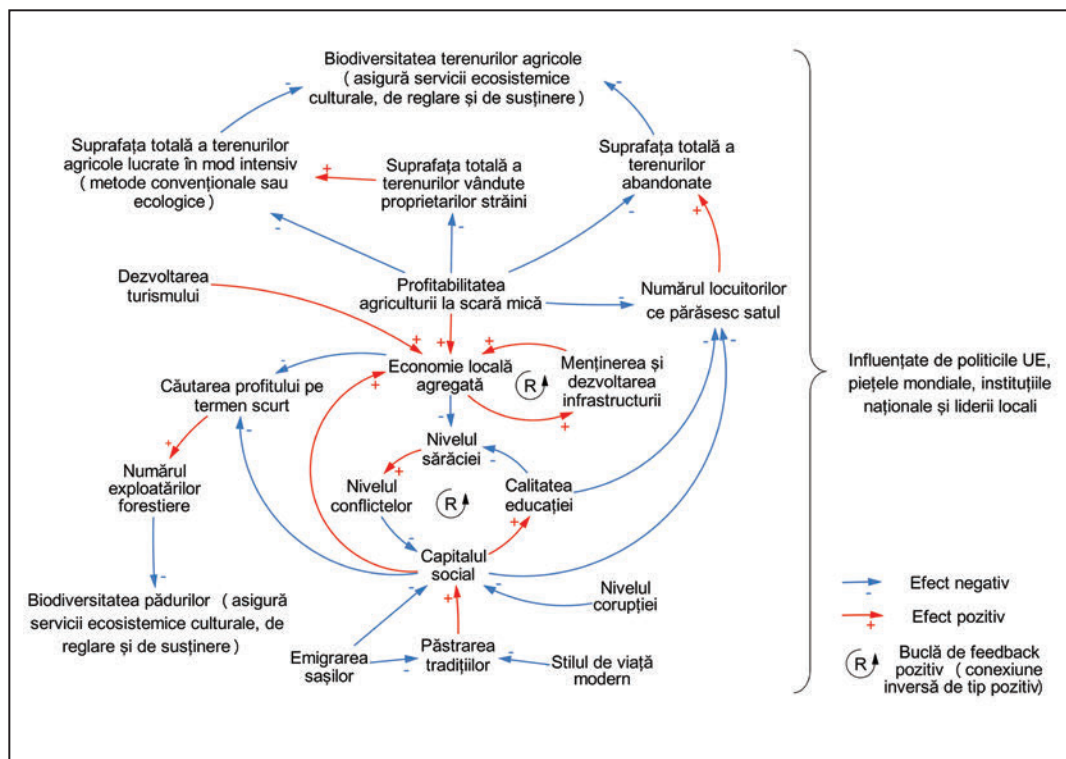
Biodiversitatea terenurilor agricole ( asigură servicii ecosistemice culturale, de reglare și de susținere )

Suprafața totală a terenurilor agricole lucrate în mod intensiv ( metode convenționale sau ecologice )

Suprafața totală a terenurilor vândute proprietarilor străini

Suprafața totală a terenurilor abandonate

Dezvoltarea turismului

Profitabilitatea agriculturii la scară mică

Numărul locuitorilor ce părăsesc satul

Economie locală agregată

Menținerea și dezvoltarea infrastructurii

Căutarea profitului pe termen scurt

Nivelul sărăciei

Numărul exploatărilor forestiere

Nivelul conflictelor

Calitatea educației

Capitalul social

Biodiversitatea pădurilor ( asigură servicii ecosistemice culturale, de reglare și de susținere )

Nivelul corupției

Emigrarea sașilor

Păstrarea tradițiilor

Stilul de viață modern

Influențate de politicile UE, piețele mondiale, instituțiile naționale și liderii locali

Efect negativ

Efect pozitiv

Buclă de feedback pozitiv ( conexiune inversă de tip pozitiv)